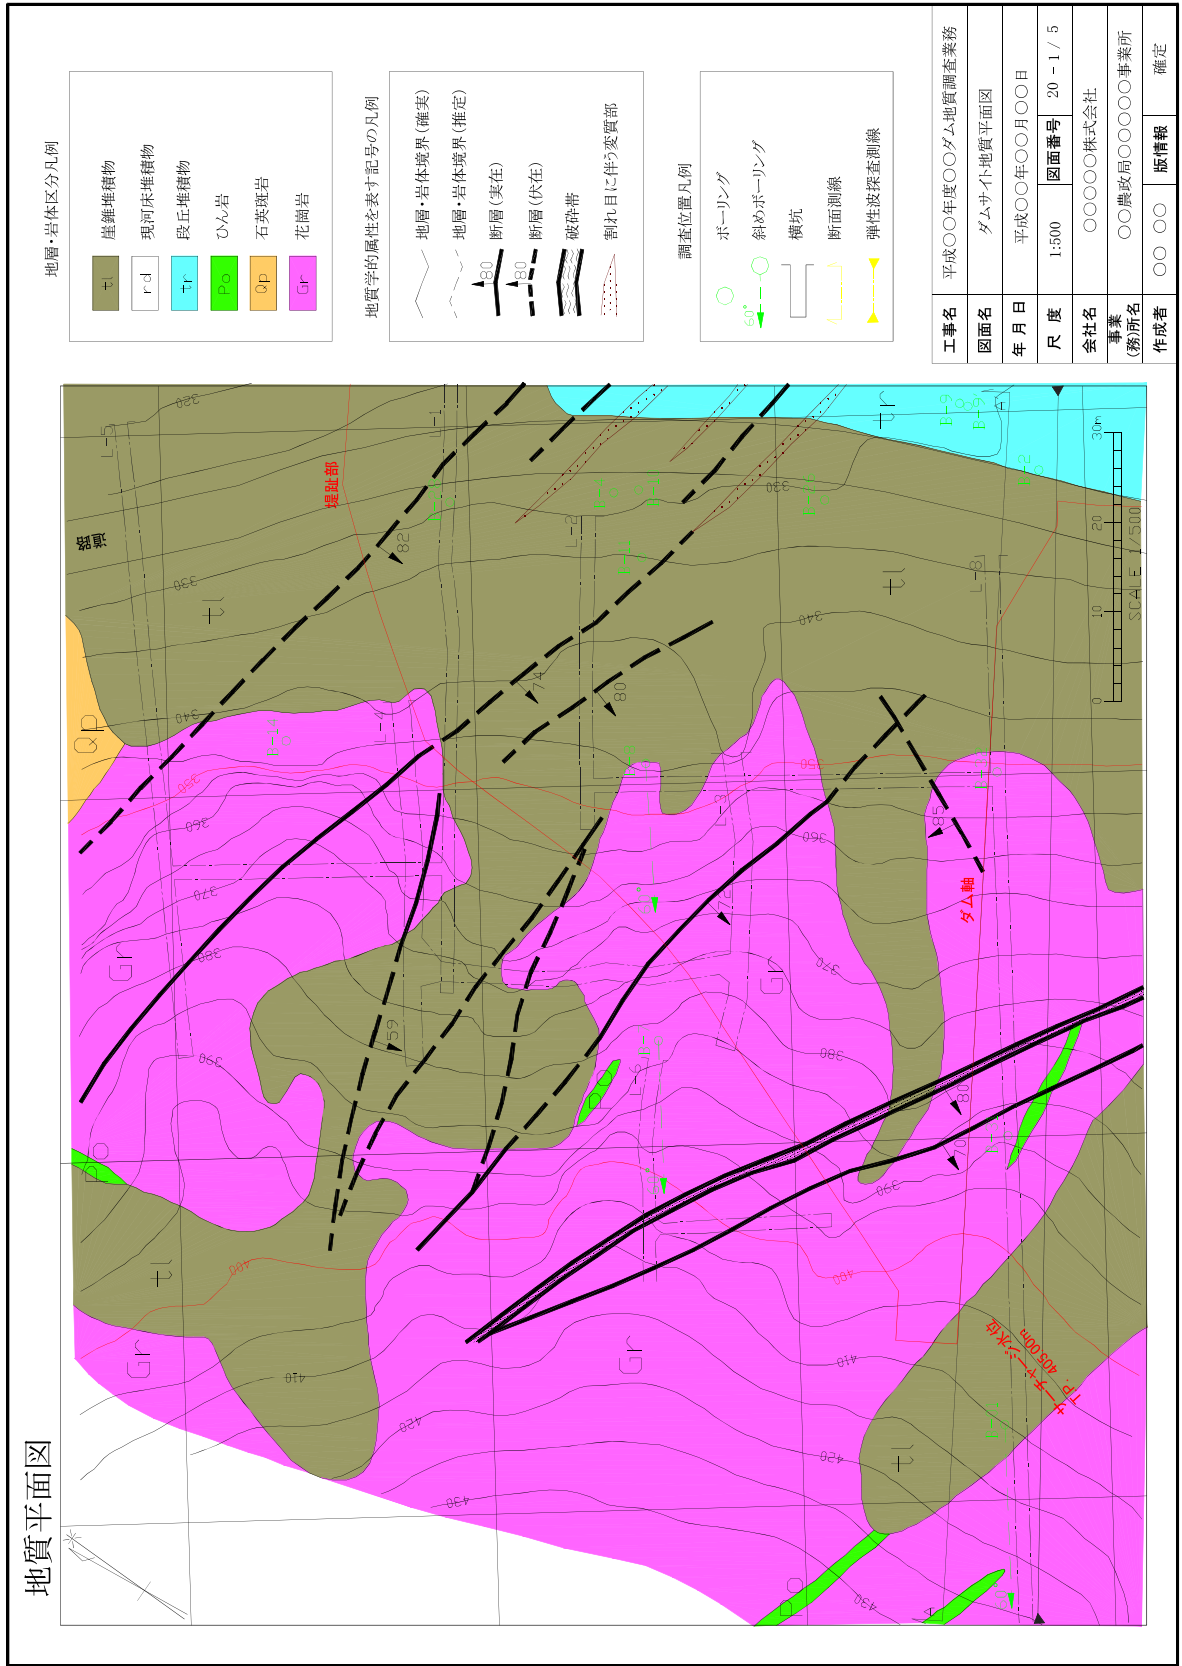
地質平面図

地層・岩体区分凡例

| 記号 | 名称 |
|---|---|
| tl | 崖錐堆積物 |
| rd | 現河床堆積物 |
| tr | 段丘堆積物 |
| Po | ひん岩 |
| Qp | 石英斑岩 |
| Gr | 花崗岩 |

地質学的属性を表す記号の凡例
地層・岩体境界(確実)
地層・岩体境界(推定)
80 断層(実在)
80 断層(伏在)
破砕帯
割れ目に伴う変質部

調査位置凡例
60° ボーリング
斜めボーリング
横坑
断面測線
弾性波探査測線

| 工事名 | 平成○○年度○○ダム地質調査業務 | |
|---|---|---|
| 図面名 | ダムサイト地質平面図 | |
| 年月日 | 平成○○年○月○○日 | |
| 尺度 | 1:500 | 図面番号 20-1/5 |
| 会社名 | ○○○○○株式会社 | |
| 事業(務)所名 | ○○農政局○○○○○事業所 | |
| 作成者 | ○○ ○○ | 版情報 確定 |

堤趾部
ダム軸
ダム軸
サーチャージ水位 TP.405.00m
SCALE 1/500
0 10 20 30m
tl Qp Gr Po tr
L-1 L-2 L-3 L-4 L-5 L-8
82 74 80 59 72 85 80 70
320 330 340 350 360 370 380 390 400 410 420 430